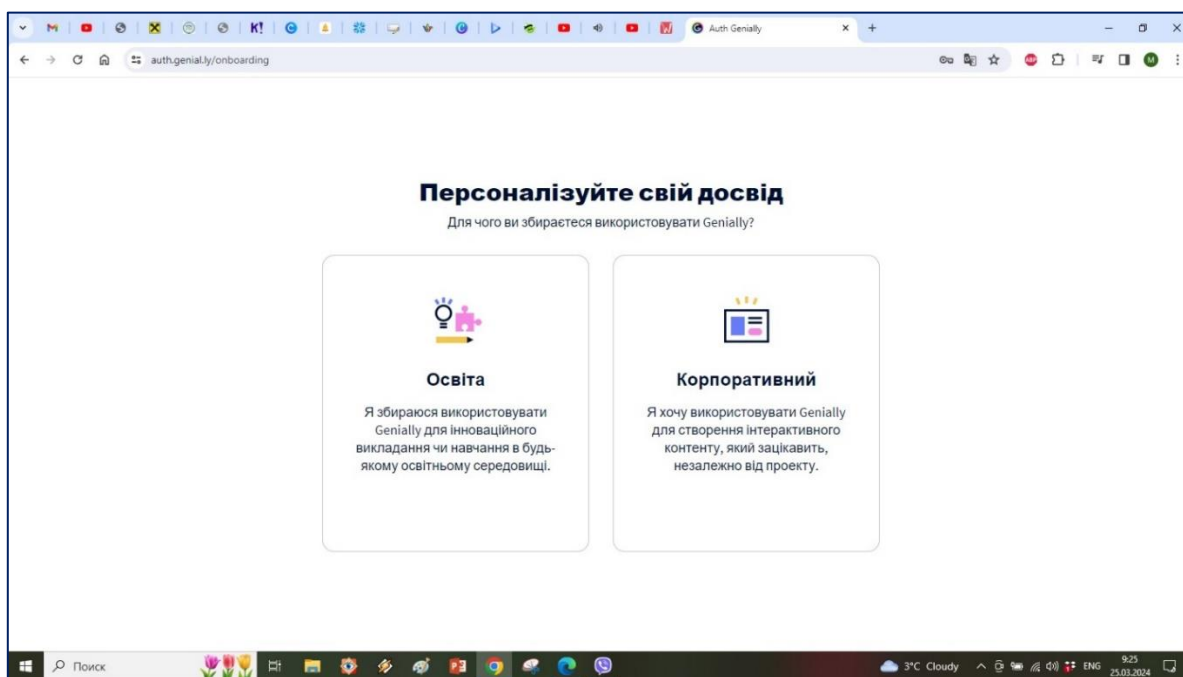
K! Auth Genially

auth.genial.ly/onboarding

Персоналізуйте свій досвід

Для чого ви збираєтеся використовувати Genially?

Освіта

Я збираюся використовувати Genially для інноваційного викладання чи навчання в будь-якому освітньому середовищі.

Корпоративний

Я хочу використовувати Genially для створення інтерактивного контенту, який зацікавить, незалежно від проекту.

Поиск

3°C Cloudy ENG 9:25 25.03.2024